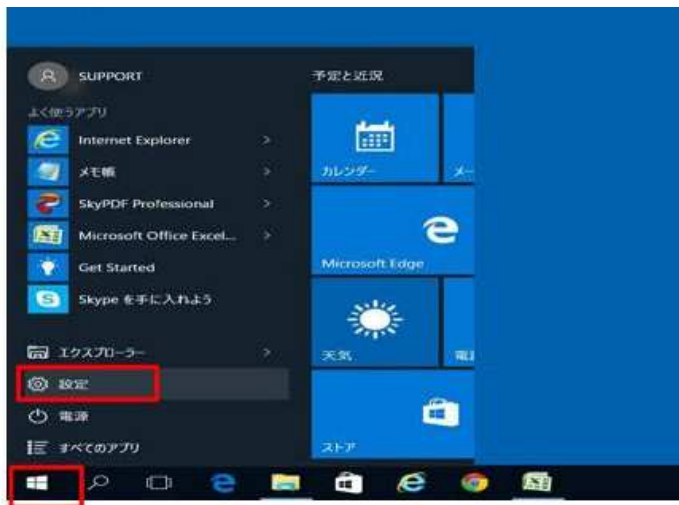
SUPPORT

よく使うアプリ

Internet Explorer

メモ帳

SkyPDF Professional

Microsoft Office Excel...

Get Started

Skype を手に入れよう

エクスプローラー

設定

電源

すべてのアプリ

予定と近況

カレンダー

メー

Microsoft Edge

天気

電

ストア